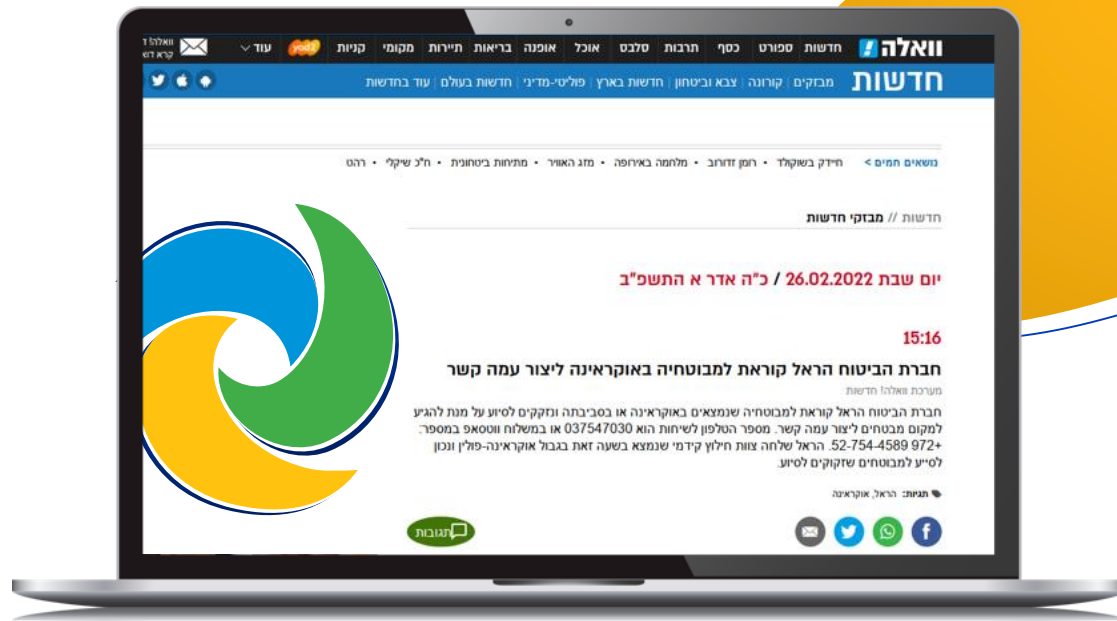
וואלה! חדשות ספורט כסף תרבות סלבס אוכל אופנה בריאות תיירות מקומי קניות yes2 עוד וואלה! ד קרא דוא

חדשות מבזקים | קורונה | צבא וביטחון | חדשות בארץ | פוליטי-מדיני | חדשות בעולם | עוד בחדשות

נושאים חמים > חיידק בשוקולד • רומן זהורוב • מלחמה באירופה • מזג האוויר • מתיחות ביטחונית • ח"כ שיקלי • רהט

חדשות // מבזקי חדשות

יום שבת 26.02.2022 / כ"ה אדר א התשפ"ב

15:16

חברת הביטוח הראל קוראת למבוטחיה באוקראינה ליצור עמה קשר

מערכת וואלה! חדשות

חברת הביטוח הראל קוראת למבוטחיה שנמצאים באוקראינה או בסביבתה וזקוקים לסיוע על מנת להגיע למקום מבטחים ליצור עמה קשר. מספר הטלפון לשיחות הוא 037547030 או במשלוח ווטסאפ במספר: 972+ 52-754-4589. הראל שלחה צוות חילוץ קידמי שנמצא בשעה זאת בגבול אוקראינה-פולין ונכון לסייע למבוטחים שזקוקים לסיוע.

תגיות: הראל, אוקראינה

תגובות